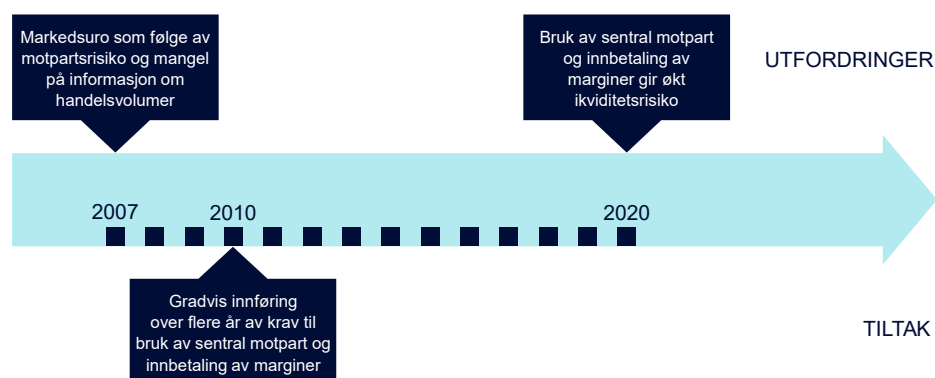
Markedsuro som følge av motpartsrisiko og mangel på informasjon om handelsvolumer

Bruk av sentral motpart og innbetaling av marginer gir økt ikviditetsrisiko

UTFORDRINGER

2007

2010

2020

Gradvis innføring over flere år av krav til bruk av sentral motpart og innbetaling av marginer

TILTAK